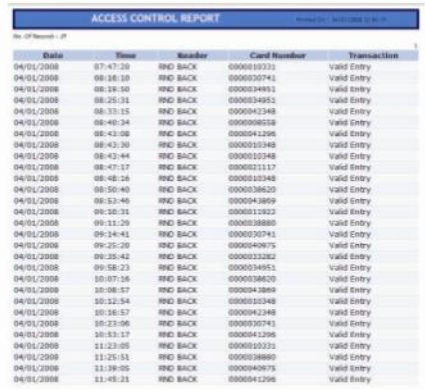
ACCESS CONTROL REPORT

Printed On : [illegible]

No. Of Records : 29

1

| Date | Time | Reader | Card Number | Transaction |
|---|---|---|---|---|
| 04/01/2008 | 07:47:28 | RND BACK | 0000010331 | Valid Entry |
| 04/01/2008 | 08:18:10 | RND BACK | 0000030741 | Valid Entry |
| 04/01/2008 | 08:19:50 | RND BACK | 0000034951 | Valid Entry |
| 04/01/2008 | 08:25:31 | RND BACK | 0000034951 | Valid Entry |
| 04/01/2008 | 08:33:15 | RND BACK | 0000042348 | Valid Entry |
| 04/01/2008 | 08:40:24 | RND BACK | 0000008558 | Valid Entry |
| 04/01/2008 | 08:43:08 | RND BACK | 0000041296 | Valid Entry |
| 04/01/2008 | 08:43:30 | RND BACK | 0000010348 | Valid Entry |
| 04/01/2008 | 08:43:44 | RND BACK | 0000010348 | Valid Entry |
| 04/01/2008 | 08:47:17 | RND BACK | 0000021117 | Valid Entry |
| 04/01/2008 | 08:48:16 | RND BACK | 0000013348 | Valid Entry |
| 04/01/2008 | 08:50:40 | RND BACK | 0000038620 | Valid Entry |
| 04/01/2008 | 08:53:46 | RND BACK | 0000043869 | Valid Entry |
| 04/01/2008 | 09:10:31 | RND BACK | 0000011022 | Valid Entry |
| 04/01/2008 | 09:11:29 | RND BACK | 0000038880 | Valid Entry |
| 04/01/2008 | 09:14:41 | RND BACK | 0000030741 | Valid Entry |
| 04/01/2008 | 09:25:20 | RND BACK | 0000040975 | Valid Entry |
| 04/01/2008 | 09:35:42 | RND BACK | 0000033282 | Valid Entry |
| 04/01/2008 | 09:58:23 | RND BACK | 0000034951 | Valid Entry |
| 04/01/2008 | 10:07:16 | RND BACK | 0000038620 | Valid Entry |
| 04/01/2008 | 10:08:57 | RND BACK | 0000043869 | Valid Entry |
| 04/01/2008 | 10:12:54 | RND BACK | 0000010348 | Valid Entry |
| 04/01/2008 | 10:16:57 | RND BACK | 0000042348 | Valid Entry |
| 04/01/2008 | 10:23:06 | RND BACK | 0000030741 | Valid Entry |
| 04/01/2008 | 10:53:17 | RND BACK | 0000041296 | Valid Entry |
| 04/01/2008 | 11:23:05 | RND BACK | 0000010331 | Valid Entry |
| 04/01/2008 | 11:25:51 | RND BACK | 0000038880 | Valid Entry |
| 04/01/2008 | 11:39:05 | RND BACK | 0000040975 | Valid Entry |
| 04/01/2008 | 11:45:21 | RND BACK | 0000041296 | Valid Entry |